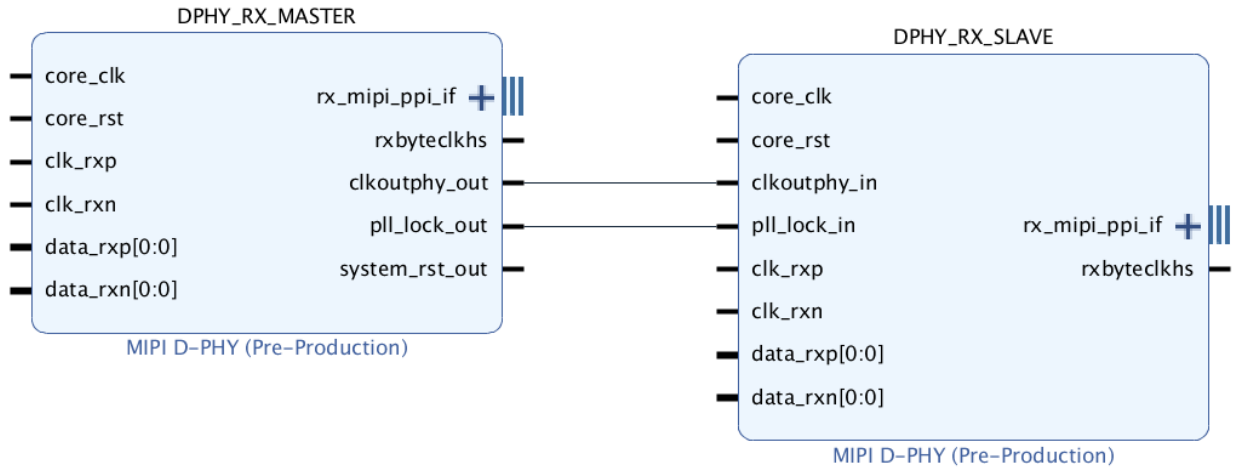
DPHY_RX_MASTER

core_clk
core_rst
clk_rxp
clk_rxn
data_rxp[0:0]
data_rxn[0:0]

rx_mipi_ppi_if
rxbyteclkhs
clkoutphy_out
pll_lock_out
system_rst_out

MIPI D-PHY (Pre-Production)

DPHY_RX_SLAVE

core_clk
core_rst
clkoutphy_in
pll_lock_in
clk_rxp
clk_rxn
data_rxp[0:0]
data_rxn[0:0]

rx_mipi_ppi_if
rxbyteclkhs

MIPI D-PHY (Pre-Production)